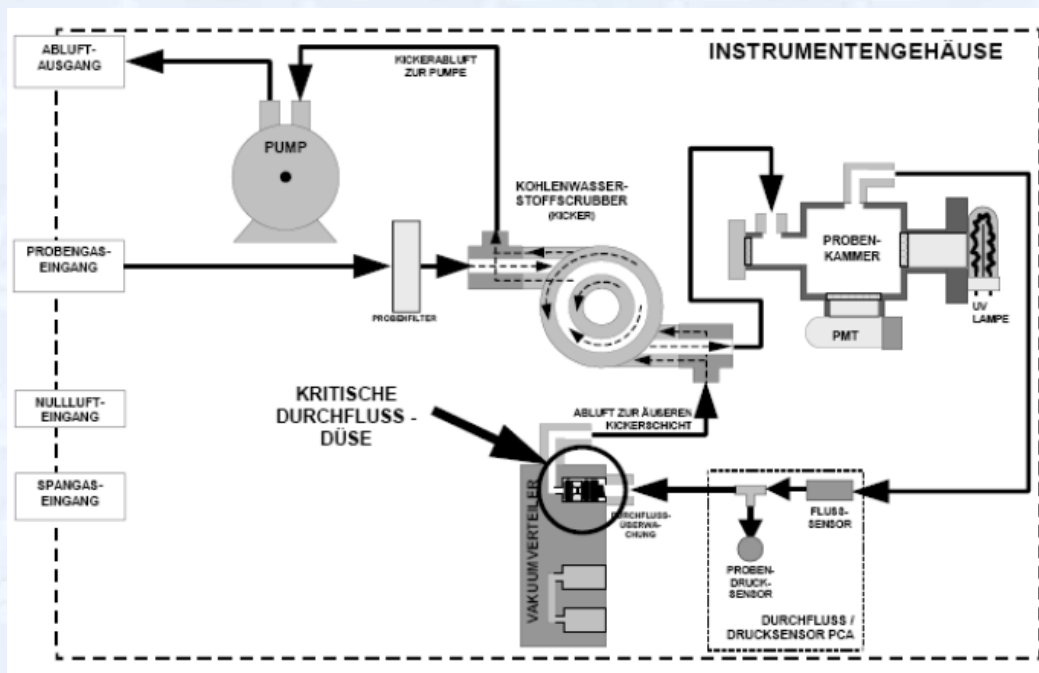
INSTRUMENTENGEHÄUSE

ABLUFT-AUSGANG

KICKERABLUFT ZUR PUMPE

PUMP

KOHLENWASSER-STOFFSCRUBBER (KICKER)

PROBENGAS-EINGANG

PROBENFILTER

PROBEN-KAMMER

UV LAMPE

PMT

KRITISCHE DURCHFLUSS - DÜSE

NULLLUFT-EINGANG

ABLUFT ZUR ÄUßEREN KICKERSCHICHT

SPANGAS-EINGANG

VAKUUMVERTEILER

DURCHFLUSS-ÜBERWACHUNG

FLUSS-SENSOR

PROBEN-DRUCK-SENSOR

DURCHFLUSS / DRUCKSENSOR PCA